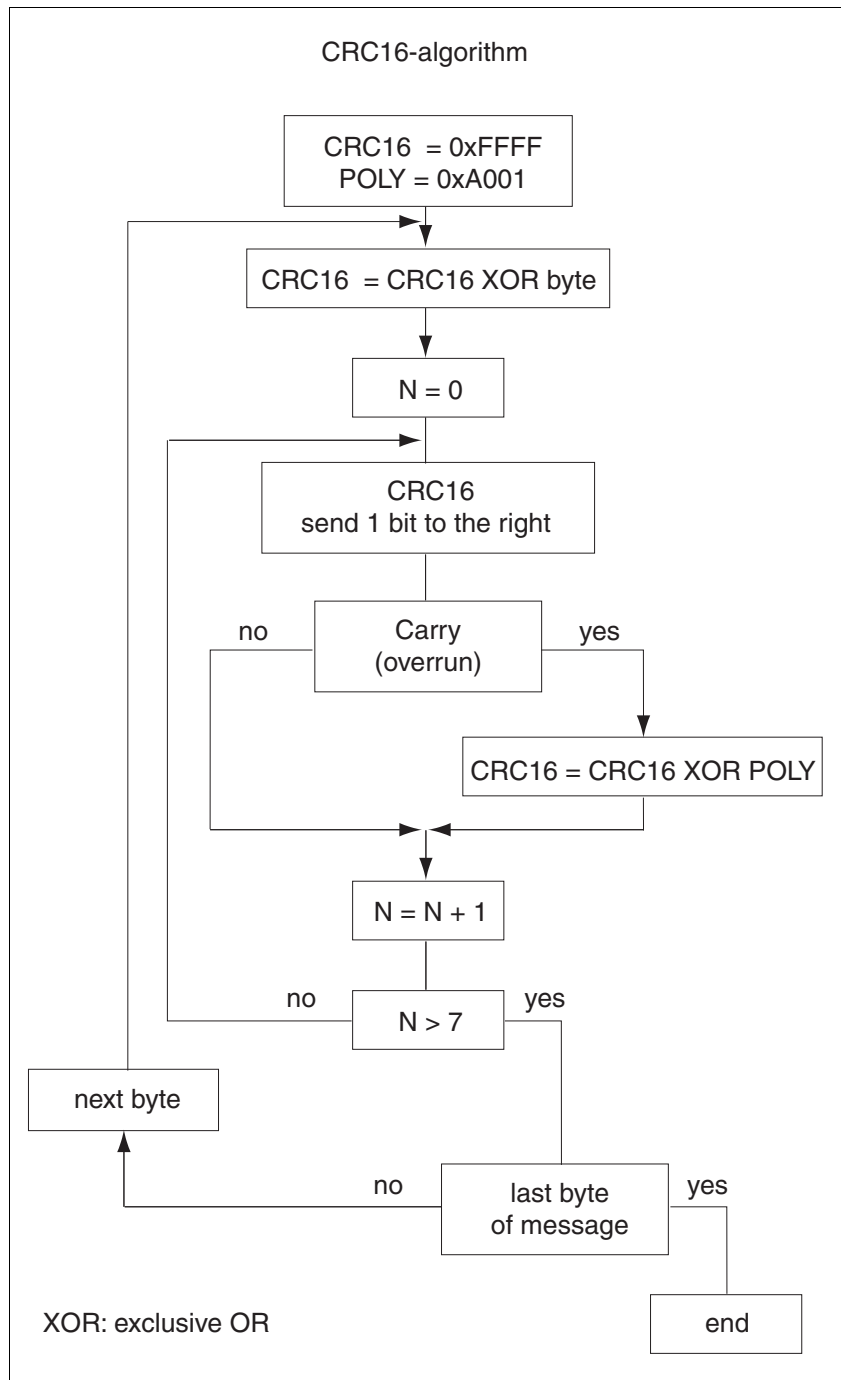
CRC16-algorithm

CRC16 = 0xFFFF
POLY = 0xA001

CRC16 = CRC16 XOR byte

N = 0

CRC16
send 1 bit to the right

no

Carry
(overrun)

yes

CRC16 = CRC16 XOR POLY

N = N + 1

no

N > 7

yes

next byte

no

last byte
of message

yes

XOR: exclusive OR

end